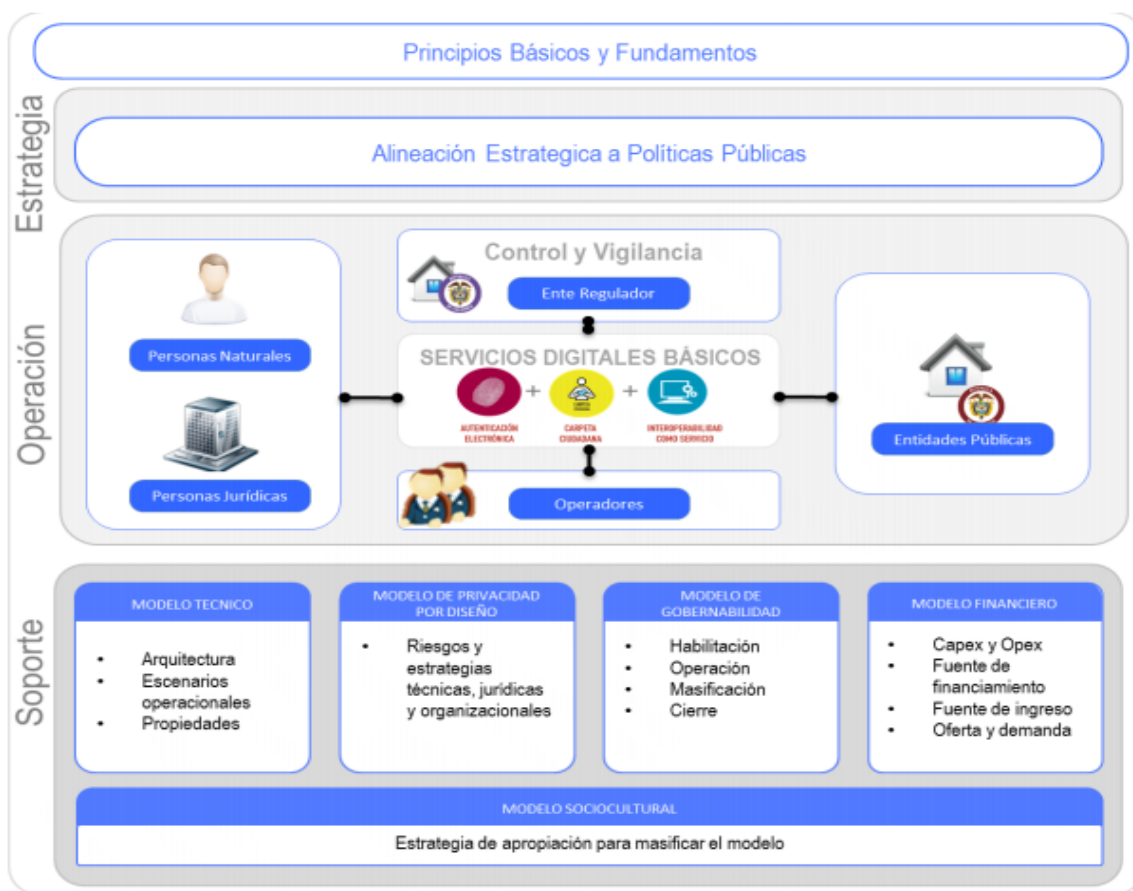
Principios Básicos y Fundamentos

Estrategia

Alineación Estrategica a Políticas Públicas

Operación

Personas Naturales

Personas Jurídicas

Control y Vigilancia

Ente Regulador

SERVICIOS DIGITALES BÁSICOS

AUTENTICACIÓN ELECTRÓNICA + CARPETA CIUDADANA + INTEROPERABILIDAD COMO SERVICIO

Operadores

Entidades Públicas

Soporte

MODELO TECNICO
- Arquitectura
- Escenarios operacionales
- Propiedades

MODELO DE PRIVACIDAD POR DISEÑO
- Riesgos y estrategias técnicas, jurídicas y organizacionales

MODELO DE GOBERNABILIDAD
- Habilitación
- Operación
- Masificación
- Cierre

MODELO FINANCIERO
- Capex y Opex
- Fuente de financiamiento
- Fuente de ingreso
- Oferta y demanda

MODELO SOCIOCULTURAL

Estrategia de apropiación para masificar el modelo